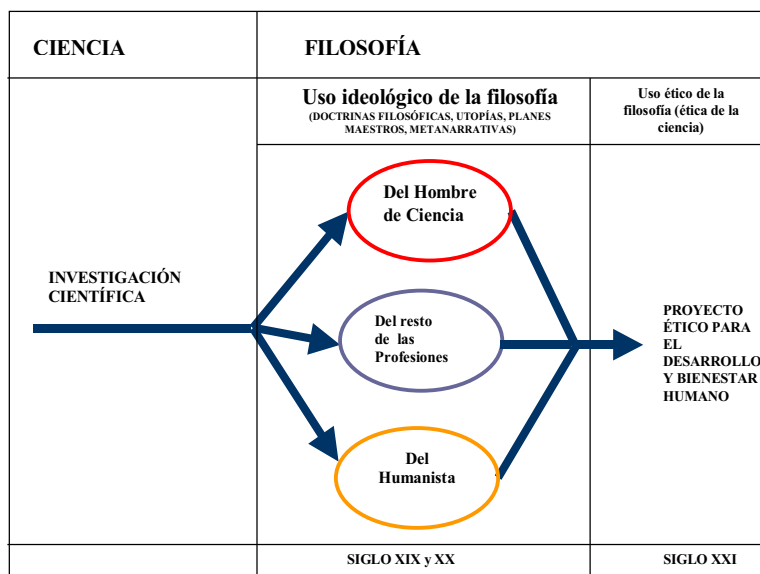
CIENCIA

FILOSOFÍA

Uso ideológico de la filosofía
(DOCTRINAS FILOSÓFICAS, UTOPÍAS, PLANES MAESTROS, METANARRATIVAS)

Uso ético de la filosofía (ética de la ciencia)

INVESTIGACIÓN CIENTÍFICA

Del Hombre de Ciencia

Del resto de las Profesiones

Del Humanista

PROYECTO ÉTICO PARA EL DESARROLLO Y BIENESTAR HUMANO

SIGLO XIX y XX

SIGLO XXI